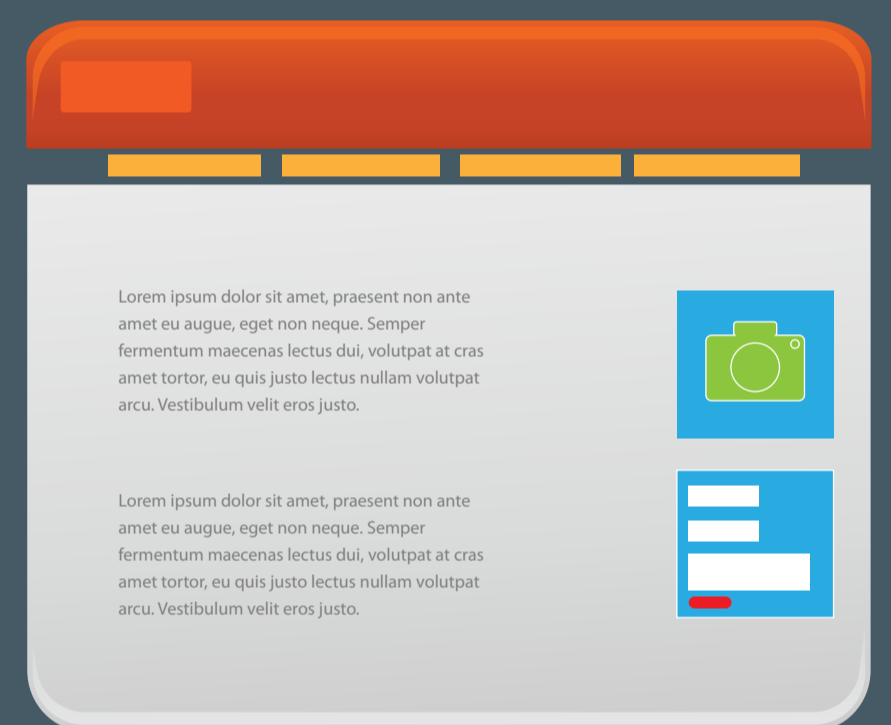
Lorem ipsum dolor sit amet, praesent non ante amet eu augue, eget non neque. Semper fermentum maecenas lectus dui, volutpat at cras amet tortor, eu quis justo lectus nullam volutpat arcu. Vestibulum velit eros justo.

Lorem ipsum dolor sit amet, praesent non ante amet eu augue, eget non neque. Semper fermentum maecenas lectus dui, volutpat at cras amet tortor, eu quis justo lectus nullam volutpat arcu. Vestibulum velit eros justo.